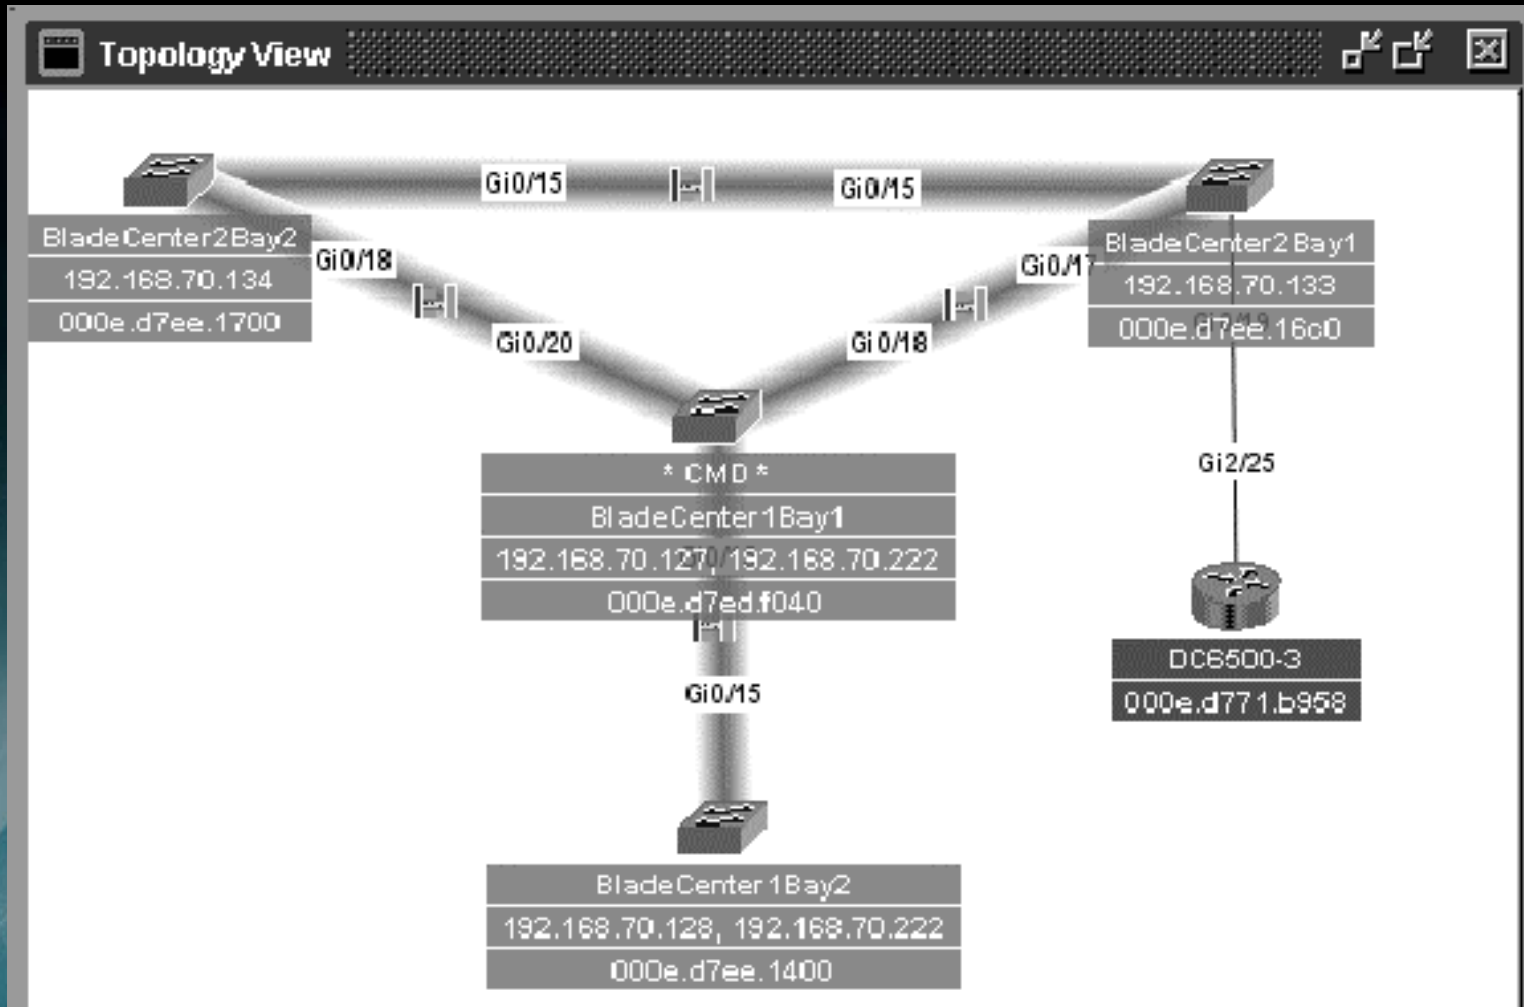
Topology View

Gi0/15
Gi0/15

BladeCenter2Bay2
192.168.70.134
000e.d7ee.1700

Gi0/18
Gi0/20

Gi0/17
Gi0/18

BladeCenter2Bay1
192.168.70.133
000e.d7ee.16c0

* CMD *
BladeCenter1Bay1
192.168.70.127, 192.168.70.222
000e.d7ed.f040

Gi2/25

DC6500-3
000e.d771.b958

Gi0/15

BladeCenter1Bay2
192.168.70.128, 192.168.70.222
000e.d7ee.1400